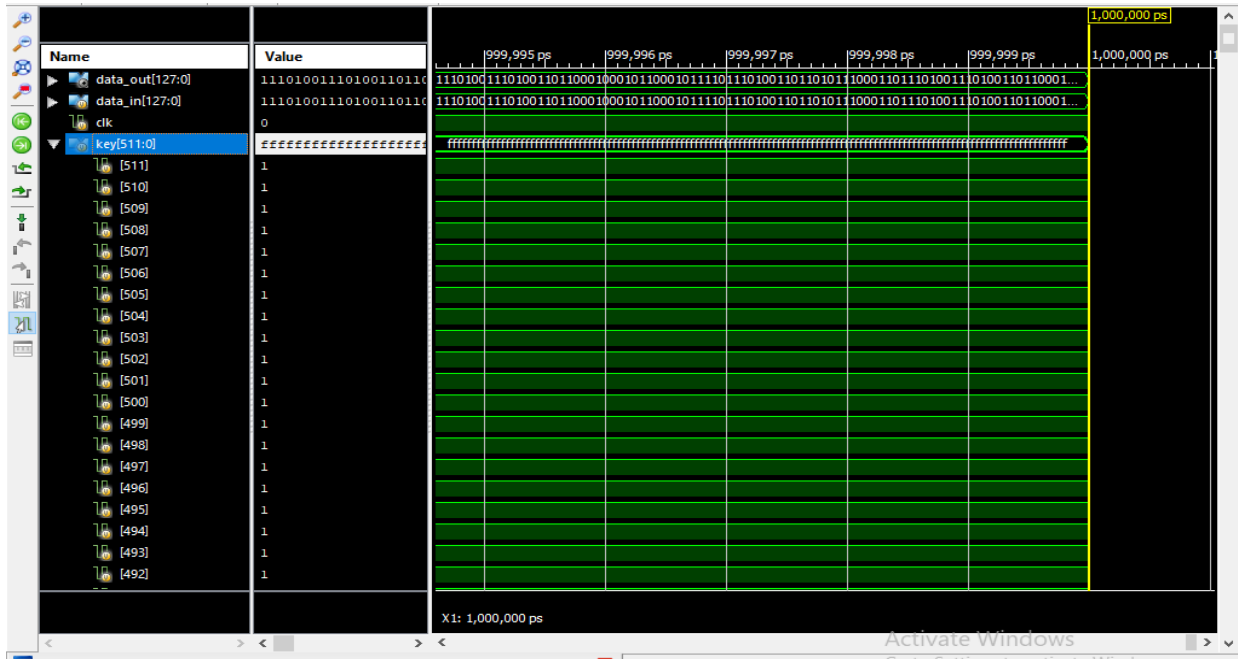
| Name | Value |
|---|---|
| data_out[127:0] | 11101001110100110110 |
| data_in[127:0] | 11101001110100110110 |
| clk | 0 |
| key[511:0] | ffffffffffffffffffff |
| [511] | 1 |
| [510] | 1 |
| [509] | 1 |
| [508] | 1 |
| [507] | 1 |
| [506] | 1 |
| [505] | 1 |
| [504] | 1 |
| [503] | 1 |
| [502] | 1 |
| [501] | 1 |
| [500] | 1 |
| [499] | 1 |
| [498] | 1 |
| [497] | 1 |
| [496] | 1 |
| [495] | 1 |
| [494] | 1 |
| [493] | 1 |
| [492] | 1 |

1,000,000 ps

999,995 ps 999,996 ps 999,997 ps 999,998 ps 999,999 ps 1,000,000 ps

1110100111010011011000100010110001011110111010011011010111000110111010011101001101100001...

1110100111010011011000100010110001011110111010011011010111000110111010011101001101100001...

ffffffffffffffffffffffffffffffffffffffffffffffffffffffffffffffffffffffffffffffffffffffffffffffffffffffffffffffffffffffffffffffffff

X1: 1,000,000 ps

Activate Windows